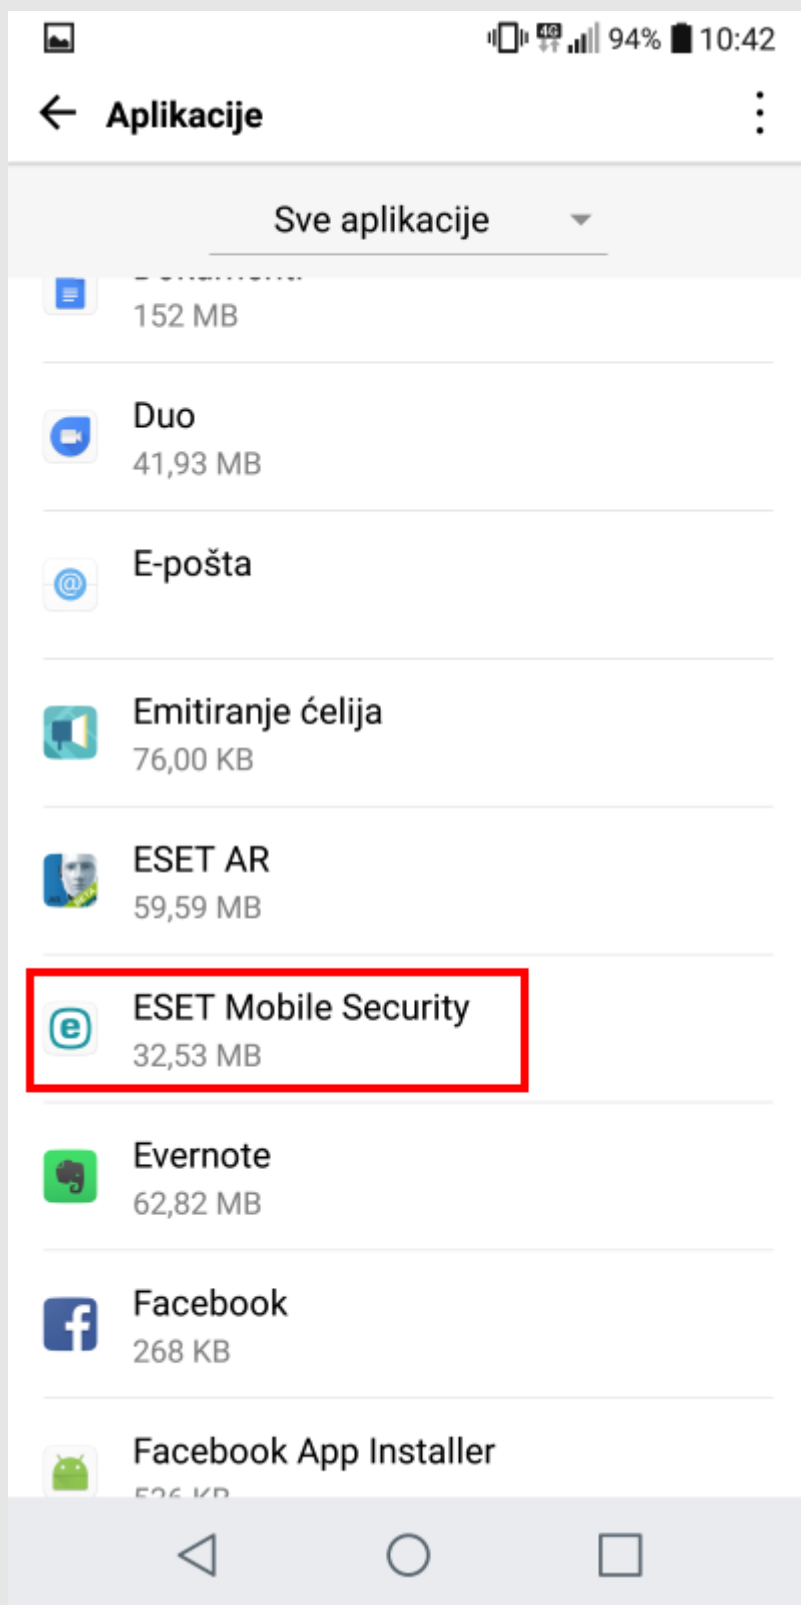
94% 10:42

Aplikacije

Sve aplikacije

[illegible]
152 MB

Duo
41,93 MB

E-pošta

Emitiranje ćelija
76,00 KB

ESET AR
59,59 MB

ESET Mobile Security
32,53 MB

Evernote
62,82 MB

Facebook
268 KB

Facebook App Installer
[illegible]